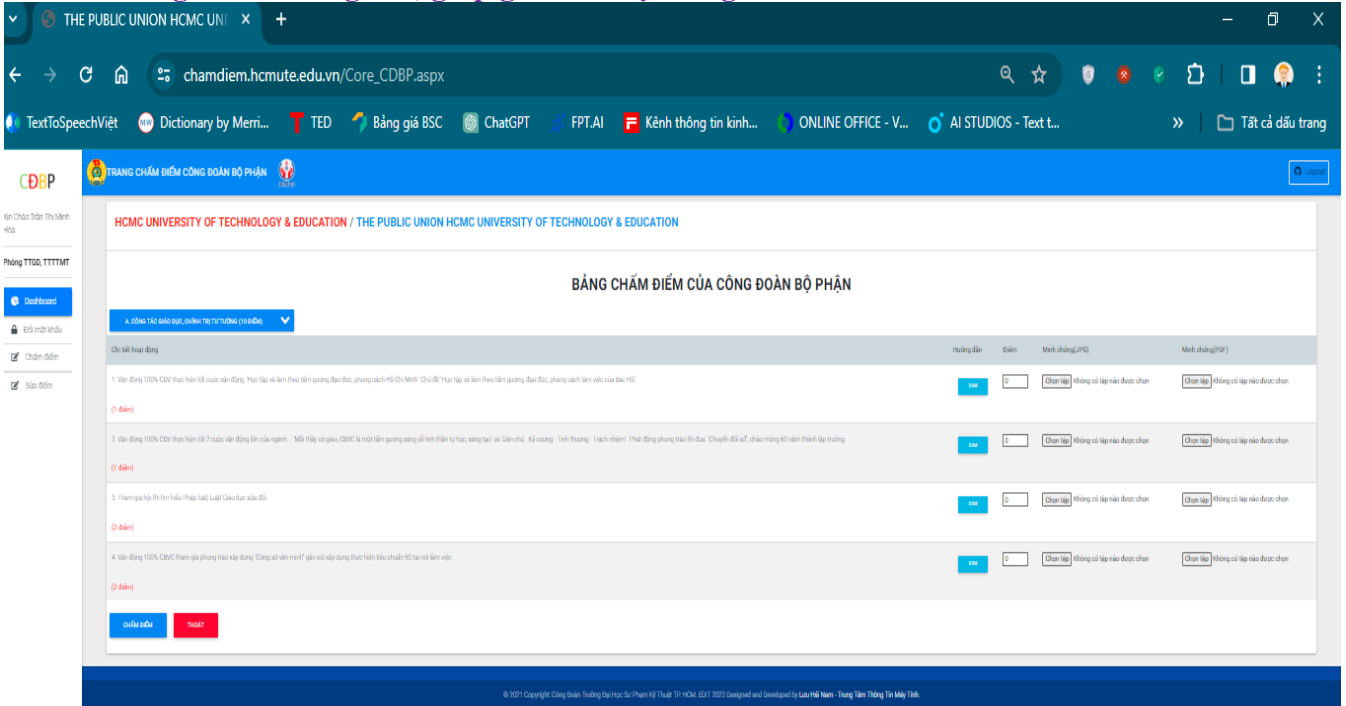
THE PUBLIC UNION HCMC UNI ×

chamdiem.hcmute.edu.vn/Core_CDBP.aspx

TextToSpeechViệt | Dictionary by Merri... | TED | Bảng giá BSC | ChatGPT | FPT.AI | Kênh thông tin kinh... | ONLINE OFFICE - V... | AI STUDIOS - Text t... | » | Tất cả dấu trang

CĐBP

TRANG CHẤM ĐIỂM CÔNG ĐOÀN BỘ PHẬN

Logout

Xin Chào Trần Thị Minh Hòa

Phòng TTGD, TTTTMT

Dashboard

Đổi mật khẩu

Chấm điểm

Sửa điểm

HCMC UNIVERSITY OF TECHNOLOGY & EDUCATION / THE PUBLIC UNION HCMC UNIVERSITY OF TECHNOLOGY & EDUCATION

BẢNG CHẤM ĐIỂM CỦA CÔNG ĐOÀN BỘ PHẬN

A. CÔNG TÁC GIÁO DỤC, CHÍNH TRỊ TƯ TƯỞNG (10 ĐIỂM)

| Chi tiết hoạt động | Hướng dẫn | Điểm | Minh chứng(JPG) | Minh chứng(PDF) |
|---|---|---|---|---|
| 1. Vận động 100% CĐV thực hiện tốt cuộc vận động "Học tập và làm theo tấm gương đạo đức, phong cách Hồ Chí Minh" Chủ đề "Học tập và làm theo tấm gương đạo đức, phong cách làm việc của Bác Hồ" (1 điểm) | Xem | 0 | Chọn tệp Không có tệp nào được chọn | Chọn tệp Không có tệp nào được chọn |
| 2. Vận động 100% CĐV thực hiện tốt 2 cuộc vận động lớn của ngành: "Mỗi thầy cô giáo, CBVC là một tấm gương sáng về tinh thần tự học, sáng tạo" và "Dân chủ - Kỷ cương - Tình thương - Trách nhiệm". Phát động phong trào thi đua "Chuyển đổi số", chào mừng thành lập trường. (1 điểm) | Xem | 0 | Chọn tệp Không có tệp nào được chọn | Chọn tệp Không có tệp nào được chọn |
| 3. Tham gia hội thi tìm hiểu Pháp luật, Luật Giáo dục sửa đổi. (3 điểm) | Xem | 0 | Chọn tệp Không có tệp nào được chọn | Chọn tệp Không có tệp nào được chọn |
| 4. Vận động 100% CBVC tham gia phong trào xây dựng "Công sở văn minh" gắn với xây dựng thực hiện tiêu chuẩn 5S tại nơi làm việc. (2 điểm) | Xem | 0 | Chọn tệp Không có tệp nào được chọn | Chọn tệp Không có tệp nào được chọn |

CHẤM ĐIỂM

THOÁT

© 2021 Copyright: Công Đoàn Trường Đại Học Sư Phạm Kỹ Thuật TP. HCM. EDIT 2022 Designed and Developed by Lưu Hải Nam - Trung Tâm Thông Tin Máy Tính.